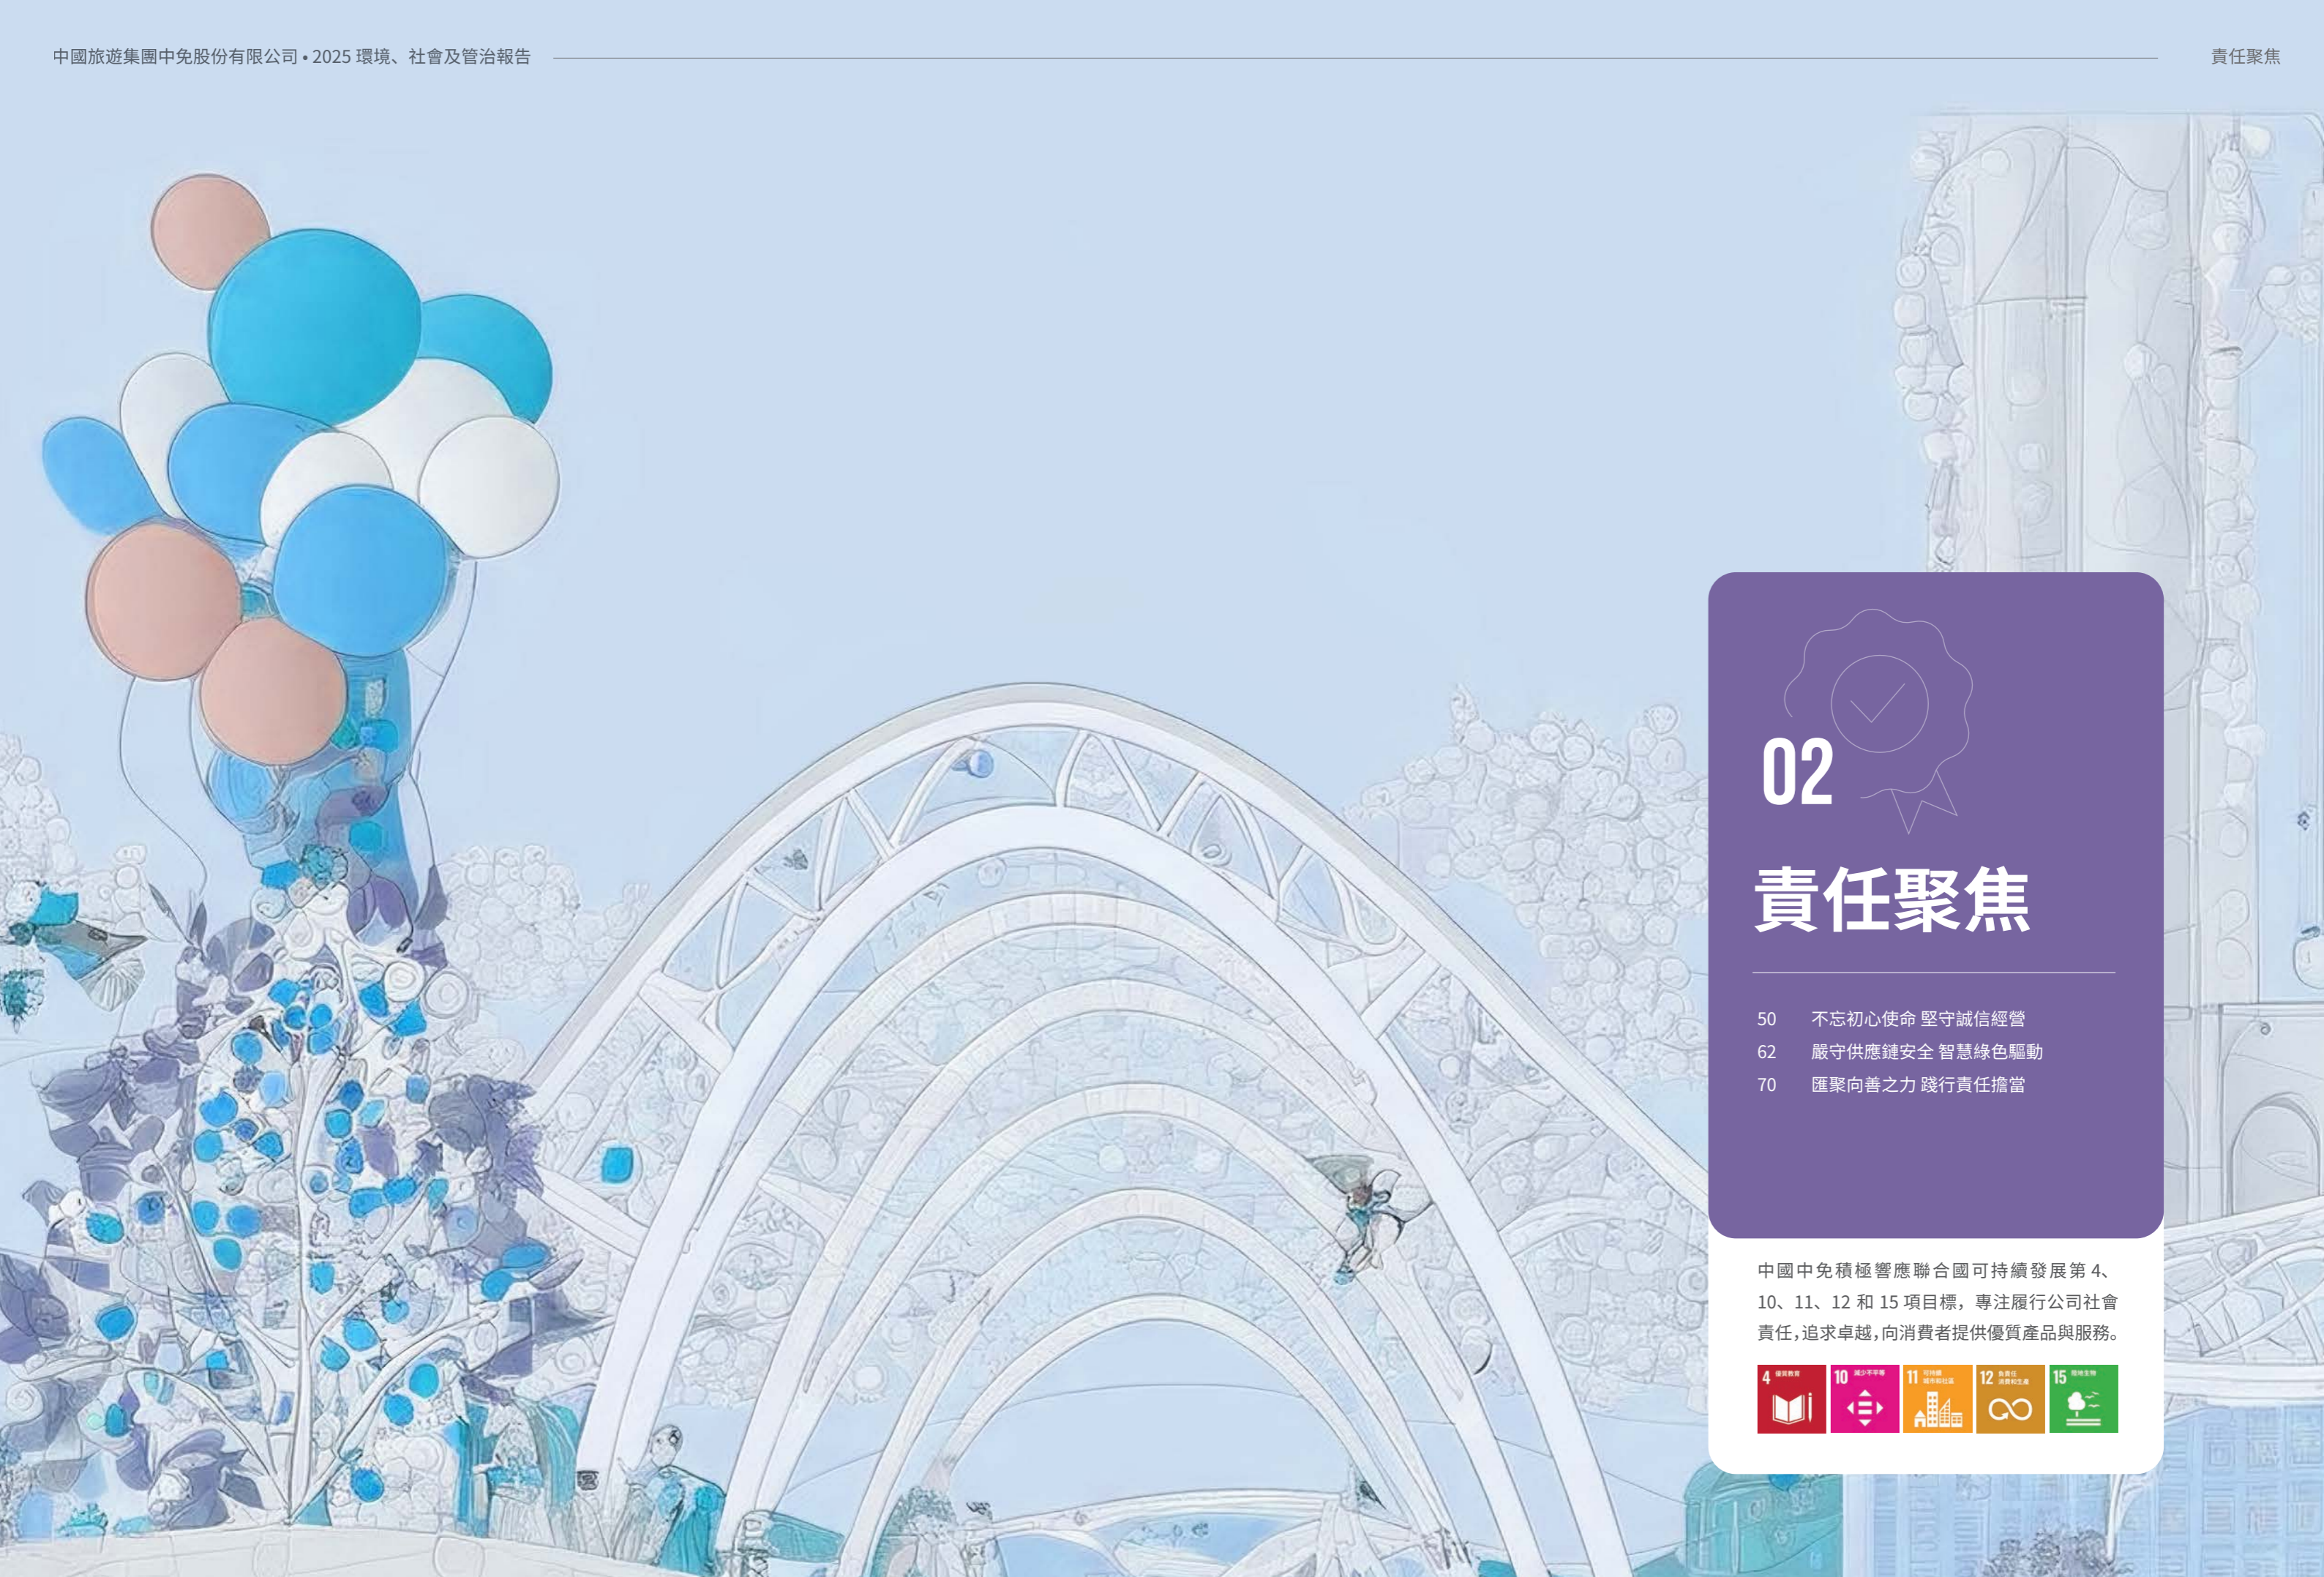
中國旅遊集團中免股份有限公司 • 2025 環境、社會及管治報告

責任聚焦

02

責任聚焦

50 不忘初心使命 堅守誠信經營
62 嚴守供應鏈安全 智慧綠色驅動
70 匯聚向善之力 踐行責任擔當

中國中免積極響應聯合國可持續發展第 4、10、11、12 和 15 項目標，專注履行公司社會責任，追求卓越，向消費者提供優質產品與服務。

4 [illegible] 10 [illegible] 11 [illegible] 12 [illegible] 15 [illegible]